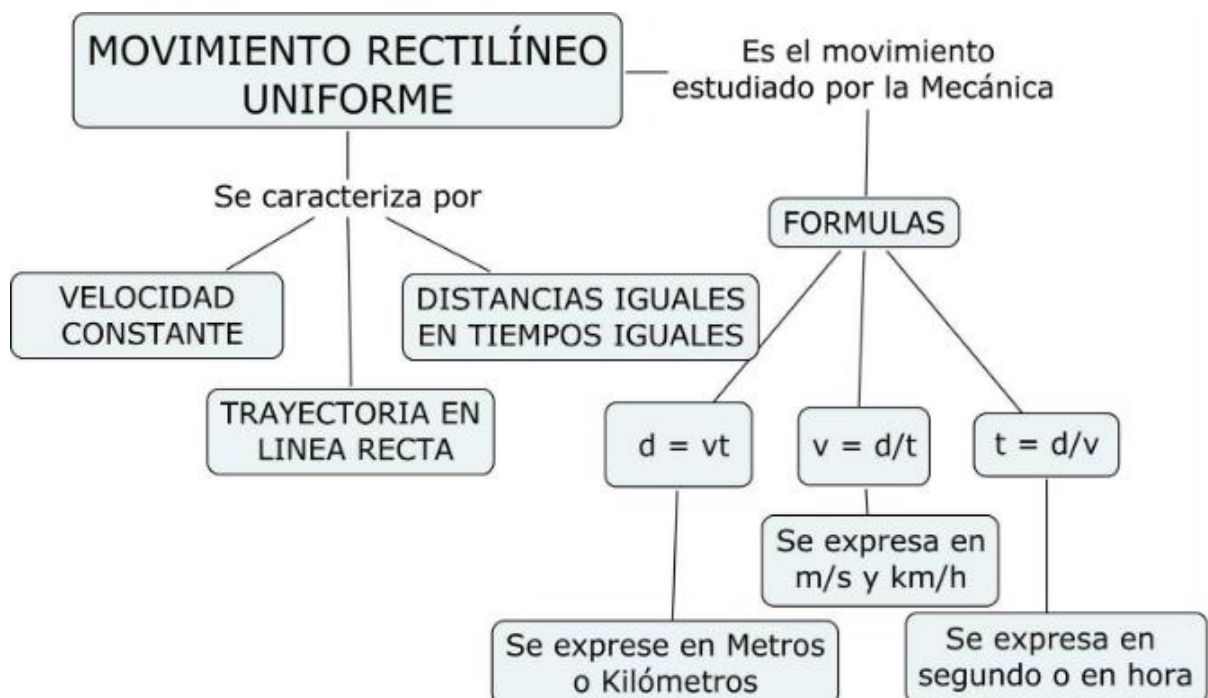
MOVIMIENTO RECTILÍNEO UNIFORME

Es el movimiento estudiado por la Mecánica

Se caracteriza por

VELOCIDAD CONSTANTE

TRAYECTORIA EN LINEA RECTA

DISTANCIAS IGUALES EN TIEMPOS IGUALES

FORMULAS

$d = vt$

$v = d/t$

$t = d/v$

Se expresa en m/s y km/h

Se exprese en Metros o Kilómetros

Se expresa en segundo o en hora